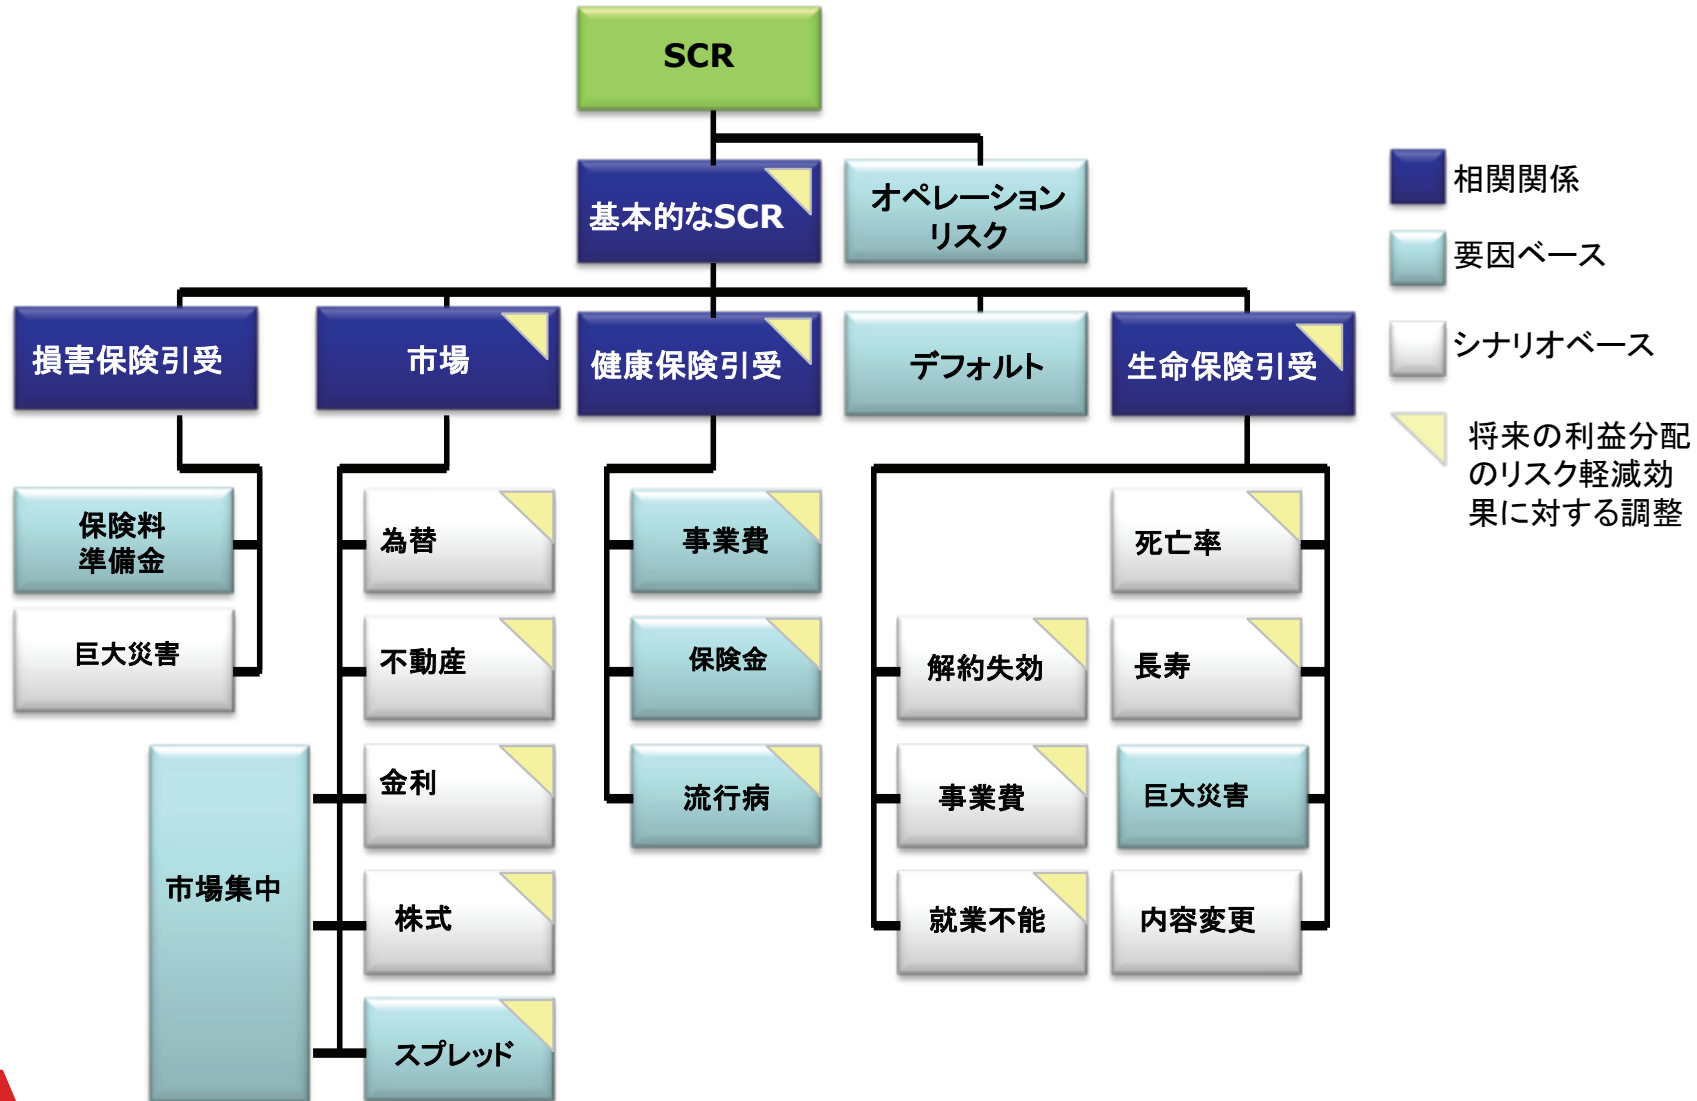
SCR

基本的なSCR

オペレーションリスク

損害保険引受

市場

健康保険引受

デフォルト

生命保険引受

保険料準備金

巨大災害

為替

不動産

金利

株式

スプレッド

市場集中

事業費

保険金

流行病

死亡率

解約失効

長寿

事業費

巨大災害

就業不能

内容変更

相関関係

要因ベース

シナリオベース

将来の利益分配のリスク軽減効果に対する調整